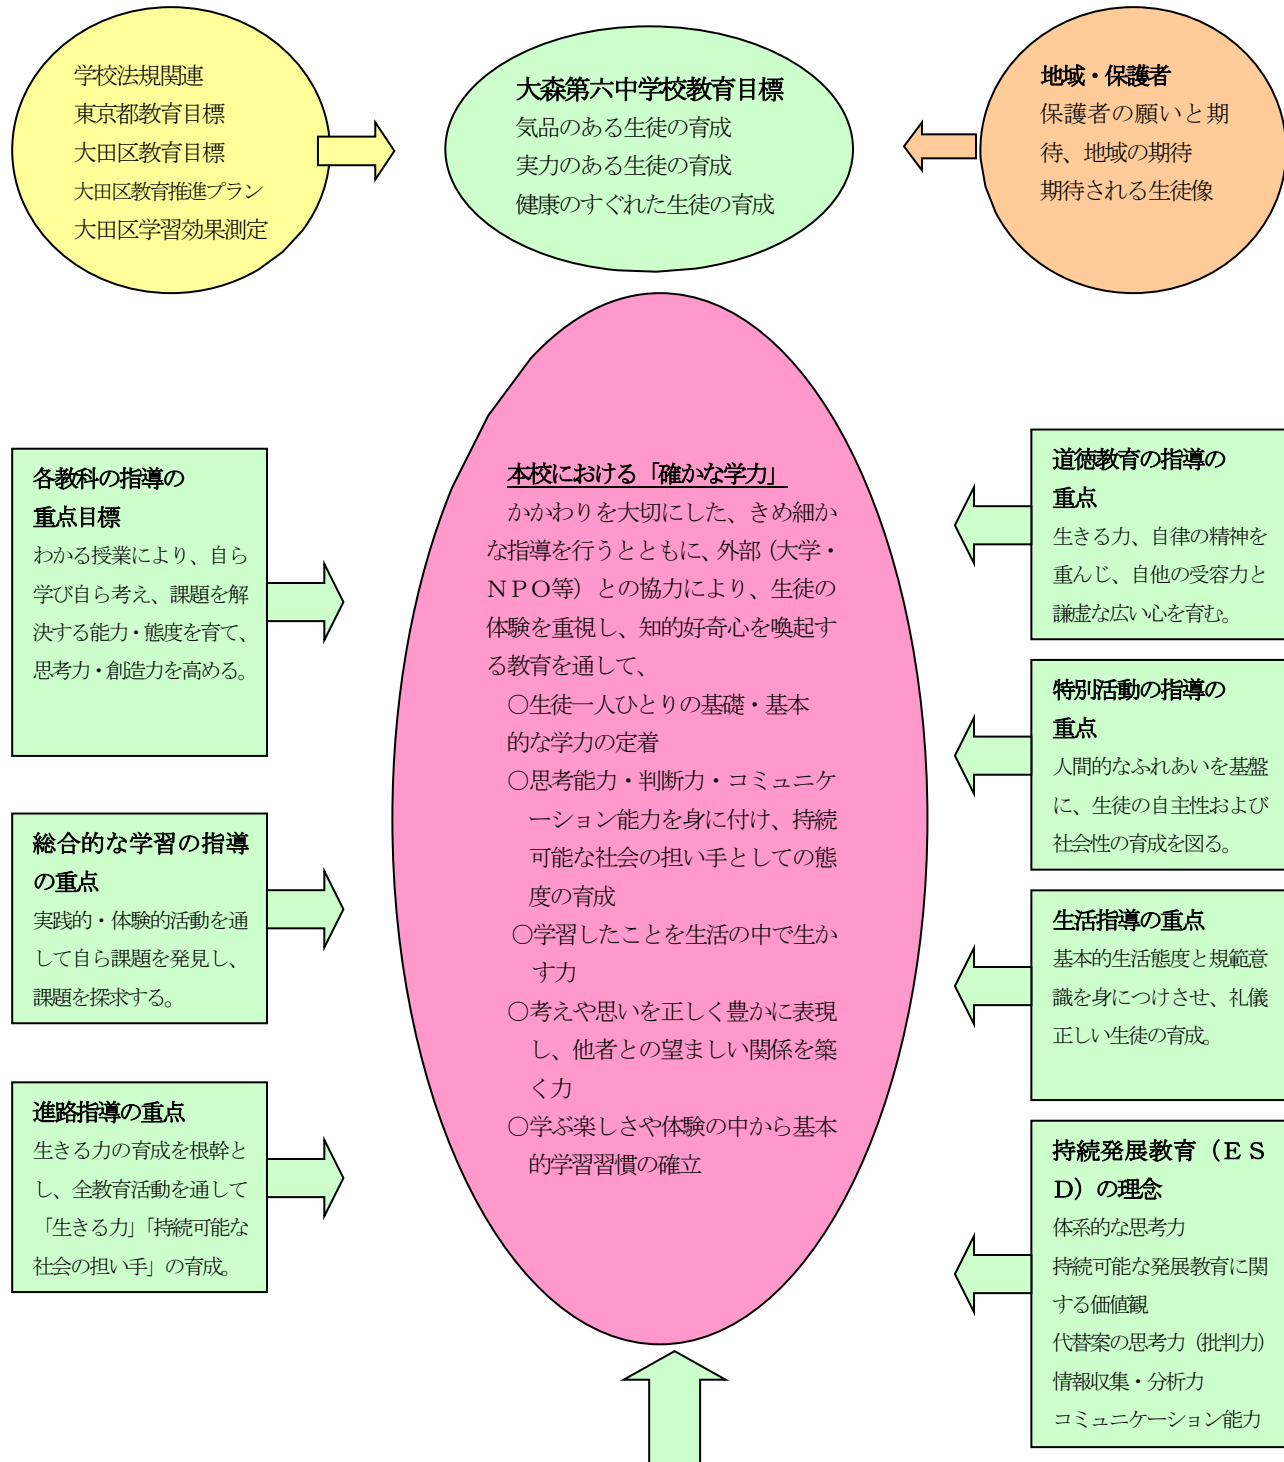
学校法規関連
東京都教育目標
大田区教育目標
大田区教育推進プラン
大田区学習効果測定

大森第六中学校教育目標
気品のある生徒の育成
実力のある生徒の育成
健康のすぐれた生徒の育成

地域・保護者
保護者の願いと期待、地域の期待
期待される生徒像

各教科の指導の重点目標
わかる授業により、自ら学び自ら考え、課題を解決する能力・態度を育て、思考力・創造力を高める。

総合的な学習の指導の重点
実践的・体験的活動を通して自ら課題を発見し、課題を探求する。

進路指導の重点
生きる力の育成を根幹とし、全教育活動を通して「生きる力」「持続可能な社会の担い手」の育成。

本校における「確かな学力」
かかわりを大切にした、きめ細かな指導を行うとともに、外部（大学・ＮＰＯ等）との協力により、生徒の体験を重視し、知的好奇心を喚起する教育を通して、
○生徒一人ひとりの基礎・基本的な学力の定着
○思考能力・判断力・コミュニケーション能力を身に付け、持続可能な社会の担い手としての態度の育成
○学習したことを生活の中で生かす力
○考えや思いを正しく豊かに表現し、他者との望ましい関係を築く力
○学ぶ楽しさや体験の中から基本的学習習慣の確立

道徳教育の指導の重点
生きる力、自律の精神を重んじ、自他の受容力と謙虚な広い心を育む。

特別活動の指導の重点
人間的なふれあいを基盤に、生徒の自主性および社会性の育成を図る。

生活指導の重点
基本的生活態度と規範意識を身につけさせ、礼儀正しい生徒の育成。

持続発展教育（ＥＳＤ）の理念
体系的な思考力
持続可能な発展教育に関する価値観
代替案の思考力（批判力）
情報収集・分析力
コミュニケーション能力